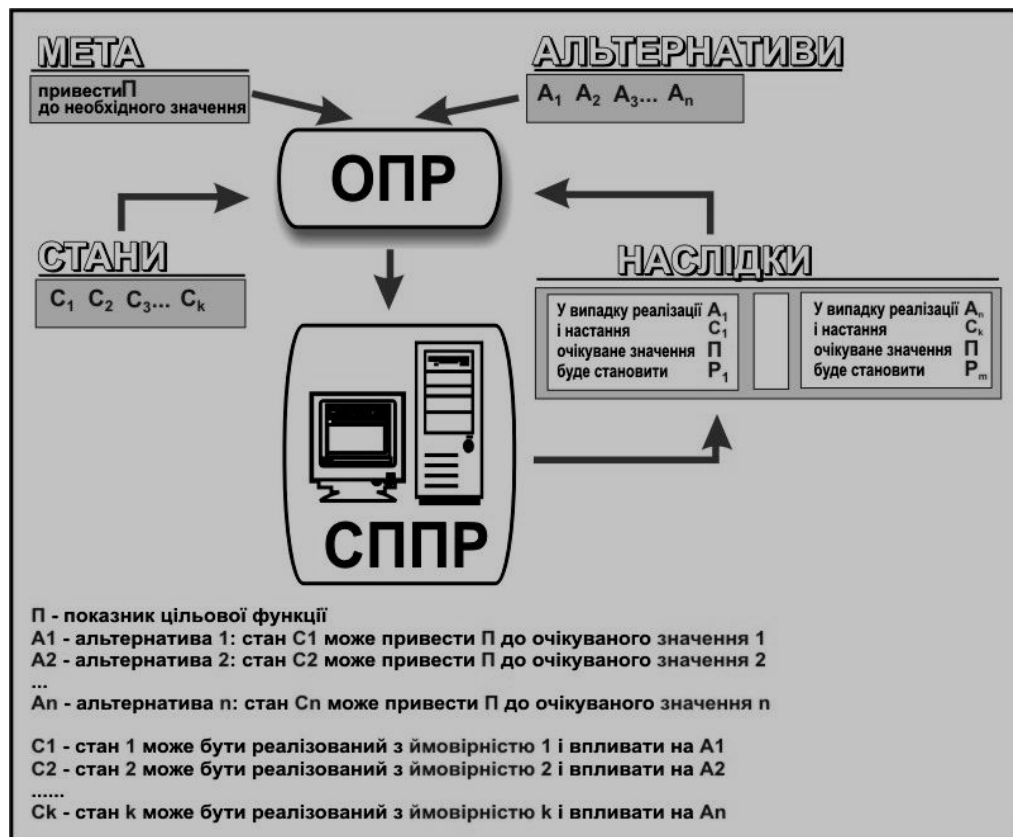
МЕТА

привестиП до необхідного значення

АЛЬТЕРНАТИВИ

$A_1$ $A_2$ $A_3$... $A_n$

ОПР

СТАНИ

$C_1$ $C_2$ $C_3$... $C_k$

НАСЛІДКИ

У випадку реалізації $A_1$ і настання $C_1$ очікуване значення П буде становити $P_1$

У випадку реалізації $A_n$ і настання $C_k$ очікуване значення П буде становити $P_m$

СППР

П - показник цільової функції
A1 - альтернатива 1: стан C1 може привести П до очікуваного значення 1
A2 - альтернатива 2: стан C2 може привести П до очікуваного значення 2
...
An - альтернатива n: стан Cn може привести П до очікуваного значення n

C1 - стан 1 може бути реалізований з ймовірністю 1 і впливати на A1
C2 - стан 2 може бути реалізований з ймовірністю 2 і впливати на A2
......
Ck - стан k може бути реалізований з ймовірністю k і впливати на An